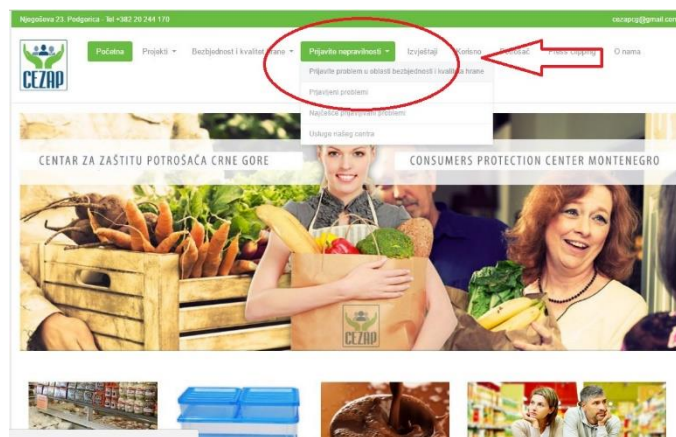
Njegoševa 23, Podgorica · Tel +382 20 244 170

cezapcg@gmail.com

CEZAP

Početna

Projekti ▾

Bezbjednost i kvalitet hrane ▾

Prijavite nepravilnosti ▾

Izvještaji

Korisno

Potrošač

Press clipping

O nama

Prijavite problem u oblasti bezbjednosti i kvaliteta hrane

Prijavljeni problemi

Najčešće prijavljeni problemi

Usluge našeg centra

CENTAR ZA ZAŠTITU POTROŠAČA CRNE GORE

CONSUMERS PROTECTION CENTER MONTENEGRO

CEZAP